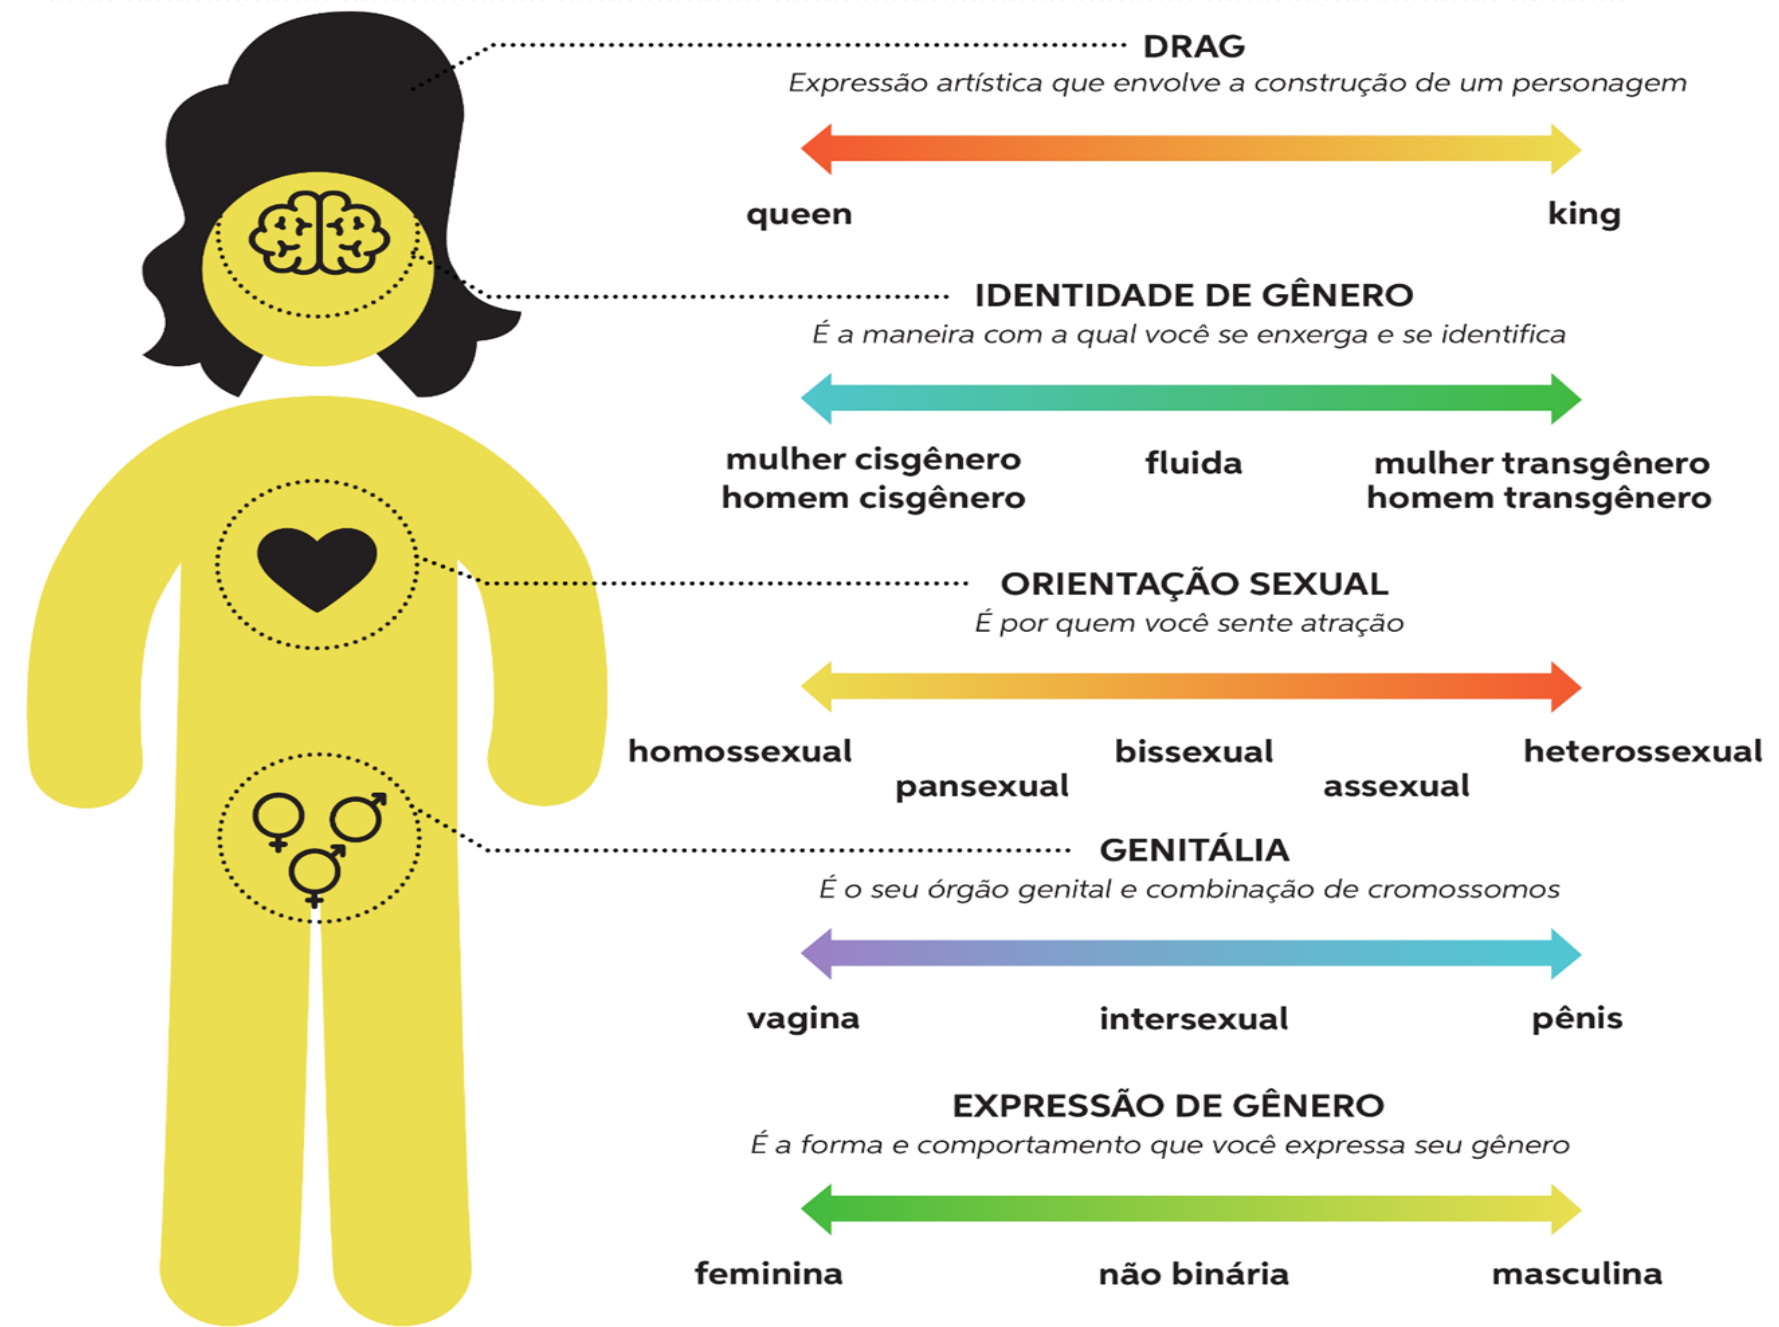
DRAG
Expressão artística que envolve a construção de um personagem

queen king

IDENTIDADE DE GÊNERO
É a maneira com a qual você se enxerga e se identifica

mulher cisgênero
homem cisgênero

fluida

mulher transgênero
homem transgênero

ORIENTAÇÃO SEXUAL
É por quem você sente atração

homossexual pansexual bissexual assexual heterossexual

GENITÁLIA
É o seu órgão genital e combinação de cromossomos

vagina intersexual pênis

EXPRESSÃO DE GÊNERO
É a forma e comportamento que você expressa seu gênero

feminina não binária masculina